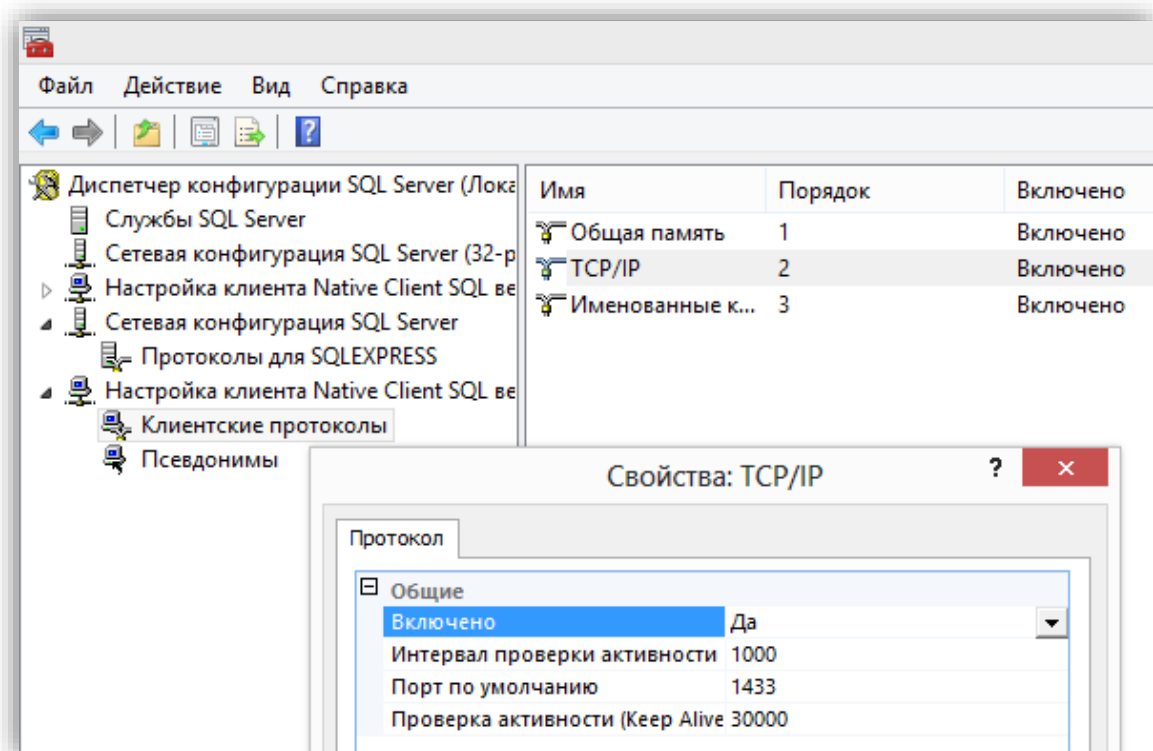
Файл Действие Вид Справка

Диспетчер конфигурации SQL Server (Лока
Службы SQL Server
Сетевая конфигурация SQL Server (32-р
Настройка клиента Native Client SQL ве
Сетевая конфигурация SQL Server
Протоколы для SQLEXPRESS
Настройка клиента Native Client SQL ве
Клиентские протоколы
Псевдонимы

| Имя | Порядок | Включено |
|---|---|---|
| Общая память | 1 | Включено |
| TCP/IP | 2 | Включено |
| Именованные к... | 3 | Включено |

Свойства: TCP/IP ? ✕

Протокол

⊟ Общие

| Включено | Да |
|---|---|
| Интервал проверки активности | 1000 |
| Порт по умолчанию | 1433 |
| Проверка активности (Keep Alive | 30000 |